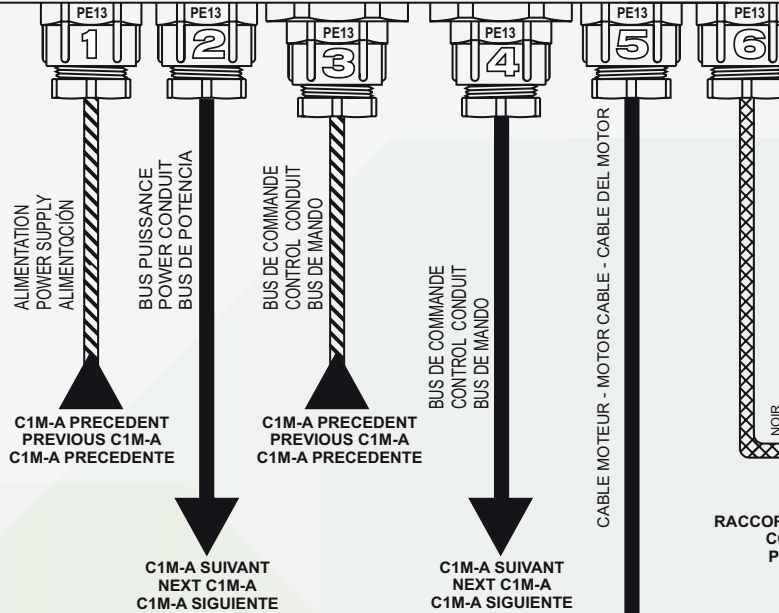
PE13
1
PE13
2
PE13
3
PE13
4
PE13
5
PE13
6

ALIMENTATION
POWER SUPPLY
ALIMENTQCIÓN

BUS PUISSANCE
POWER CONDUIT
BUS DE POTENCIA

BUS DE COMMANDE
CONTROL CONDUIT
BUS DE MANDO

BUS DE COMMANDE
CONTROL CONDUIT
BUS DE MANDO

CABLE MOTEUR - MOTOR CABLE - CABLE DEL MOTOR

NOIR

C1M-A PRECEDENT
PREVIOUS C1M-A
C1M-A PRECEDENTE

C1M-A PRECEDENT
PREVIOUS C1M-A
C1M-A PRECEDENTE

C1M-A SUIVANT
NEXT C1M-A
C1M-A SIGUIENTE

C1M-A SUIVANT
NEXT C1M-A
C1M-A SIGUIENTE

RACCOR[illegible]
C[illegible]
P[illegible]